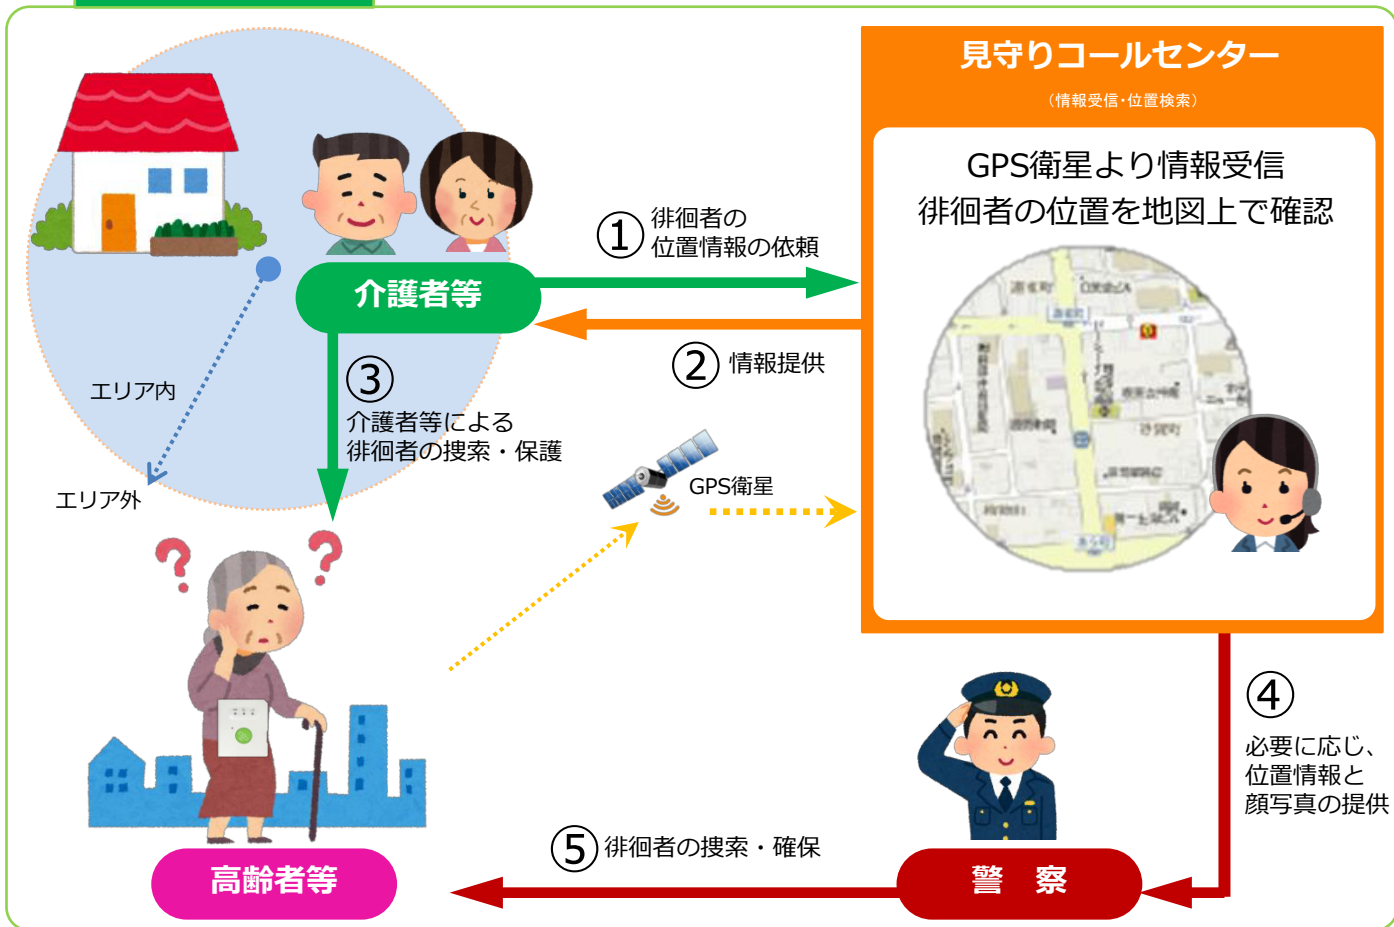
見守りコールセンター
（情報受信・位置検索）

GPS衛星より情報受信
徘徊者の位置を地図上で確認

①徘徊者の位置情報の依頼

介護者等

②情報提供

③介護者等による徘徊者の捜索・保護

エリア内

エリア外

GPS衛星

④必要に応じ、位置情報と顔写真の提供

⑤徘徊者の捜索・確保

高齢者等

警　察